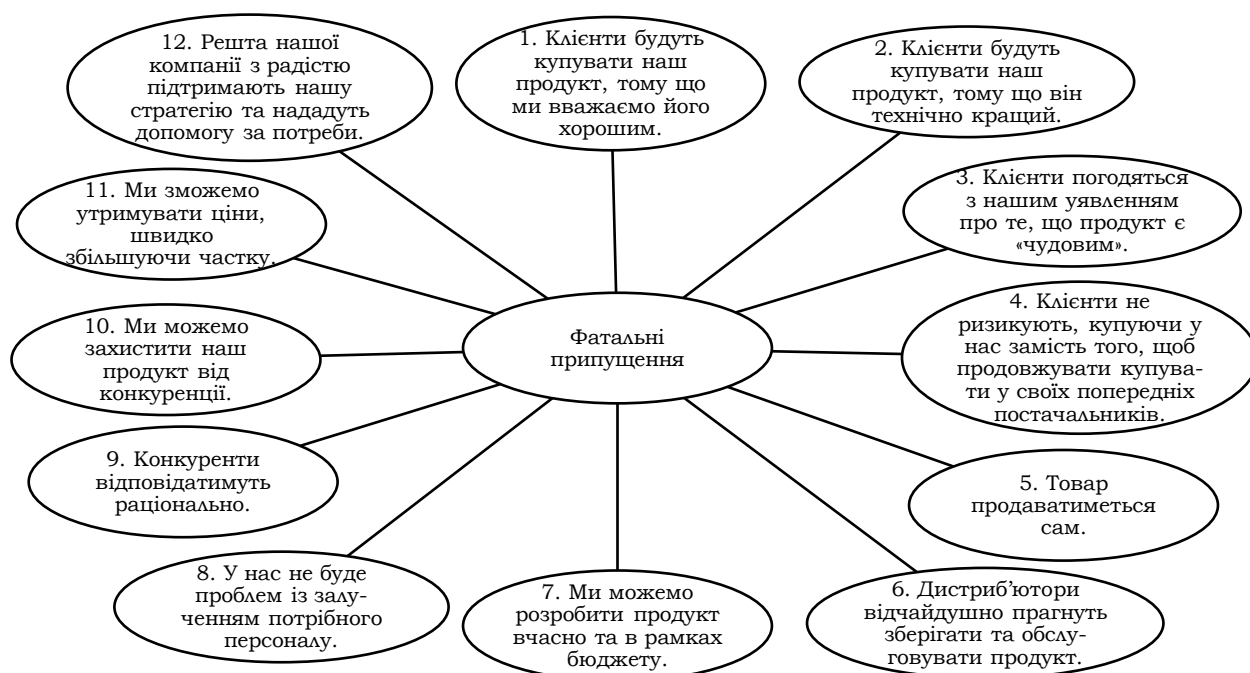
Фатальні припущення

1. Клієнти будуть купувати наш продукт, тому що ми вважаємо його хорошим.

2. Клієнти будуть купувати наш продукт, тому що він технічно кращий.

3. Клієнти погодяться з нашим уявленням про те, що продукт є «чудовим».

4. Клієнти не ризикують, купуючи у нас замість того, щоб продовжувати купувати у своїх попередніх постачальників.

5. Товар продаватиметься сам.

6. Дистриб'ютори відчайдушно прагнуть зберігати та обслуговувати продукт.

7. Ми можемо розробити продукт вчасно та в рамках бюджету.

8. У нас не буде проблем із залученням потрібного персоналу.

9. Конкуренти відповідатимуть раціонально.

10. Ми можемо захистити наш продукт від конкуренції.

11. Ми зможемо утримувати ціни, швидко збільшуючи частку.

12. Решта нашої компанії з радістю підтримають нашу стратегію та нададуть допомогу за потреби.